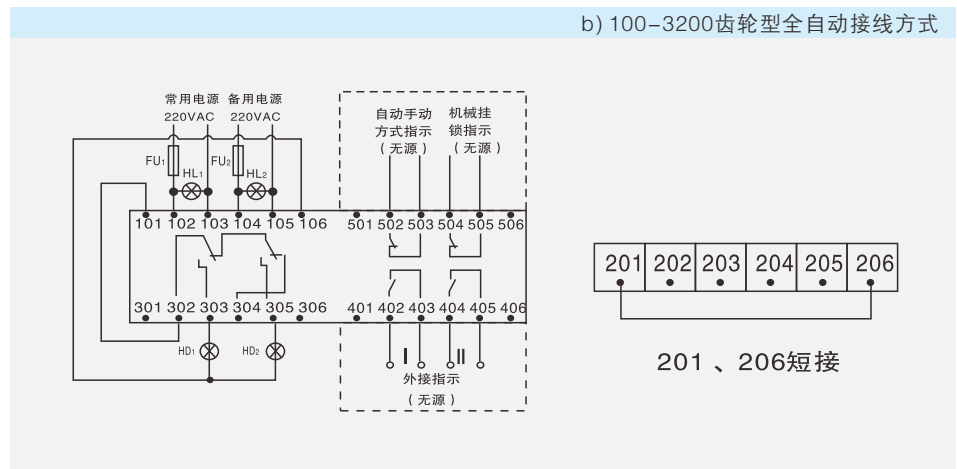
b) 100-3200齿轮型全自动接线方式

常用电源 220VAC

备用电源 220VAC

FU$_1$ HL$_1$ FU$_2$ HL$_2$

101 102 103 104 105 106

301 302 303 304 305 306

HD$_1$ HD$_2$

自动手动方式指示（无源）

机械挂锁指示（无源）

501 502 503 504 505 506

401 402 403 404 405 406

I II

外接指示（无源）

| 201 | 202 | 203 | 204 | 205 | 206 |
|---|---|---|---|---|---|

201 、206短接